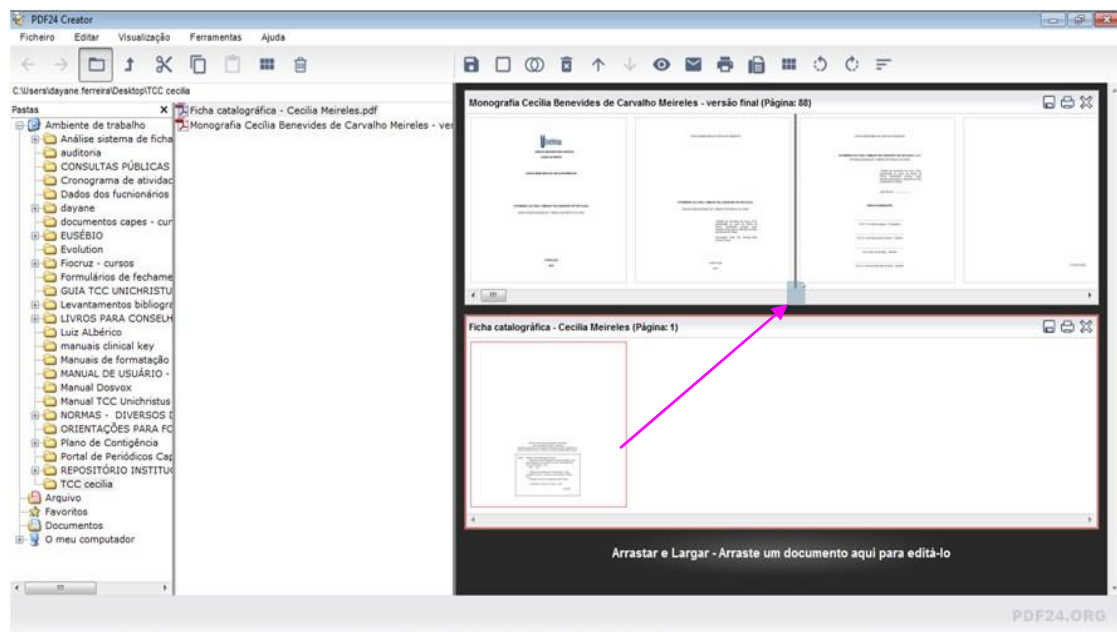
PDF24 Creator

Ficheiro Editar Visualização Ferramentas Ajuda

C:\Users\dayane.ferreira\Desktop\TCC cecilia

Pastas

Ambiente de trabalho
Análise sistema de ficha
auditoria
CONSULTAS PÚBLICAS
Cronograma de atividad
Dados dos fucnionários
dayane
documentos capes - cur
EUSÉBIO
Evolution
Fiocruz - cursos
Formulários de fechame
GUIA TCC UNICHRISTU
Levantamentos bibliogra
LIVROS PARA CONSELH
Luiz ALbérico
manuais clinical key
Manuais de formatação
MANUAL DE USUÁRIO -
Manual Dosvox
Manual TCC Unichristus
NORMAS - DIVERSOS I
ORIENTAÇÕES PARA FC
Plano de Contigência
Portal de Periódicos Cap
REPOSITÓRIO INSTITUC
TCC cecilia
Arquivo
Favoritos
Documentos
O meu computador

Ficha catalográfica - Cecilia Meireles.pdf
Monografia Cecília Benevides de Carvalho Meireles - ver

Monografia Cecília Benevides de Carvalho Meireles - versão final (Página: 88)

Ficha catalográfica - Cecilia Meireles (Página: 1)

Arrastar e Largar - Arraste um documento aqui para editá-lo

PDF24.ORG